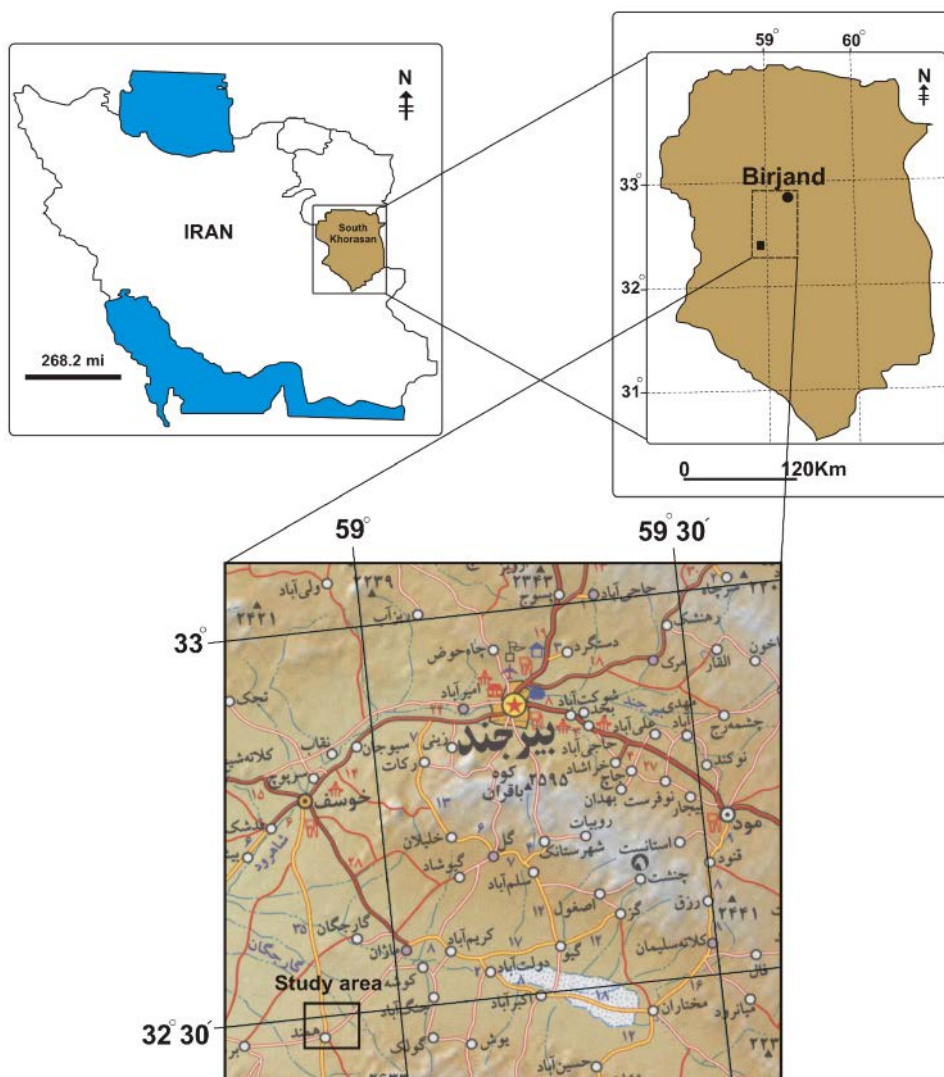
N

IRAN

South Khorasan

268.2 mi

59°
60°
N
33°
Birjand
32°
31°
0
120Km

59°
59° 30´
33°
32° 30´
Study area

بیرجند
خوسف
کوه باقران
۲۵۹۵
امیرآباد
چاه‌حوض
دستگرد
شوکت‌آباد
علی‌آباد
حاجی‌آباد
خراشاد
نوفرست
بهدان
رویبات
شهرستانک
استانست
جنشت
گل
خلیلان
گیوشاد
سلم‌آباد
اصغول
گزر
کریم‌آباد
دولت‌آباد
گیو
مختاران
اکبرآباد
حسین‌آباد
کولک
یوش
هند
گارجگان
ماژان
کوچه
سربیشه
نقاب
سوبجان
زیبی
رکات
مود
نوکند
چشمه‌رج
مهدی
القار
مرک
حاجی‌آباد
کلاته‌سلیمان
قنود
رزق
۲۳۴۱
شاهرود
ولی‌آباد
۲۲۳۹
۲۳۴۳
بسوج
ریزآب
۲۲۲۱
تجک
میانرود
فال